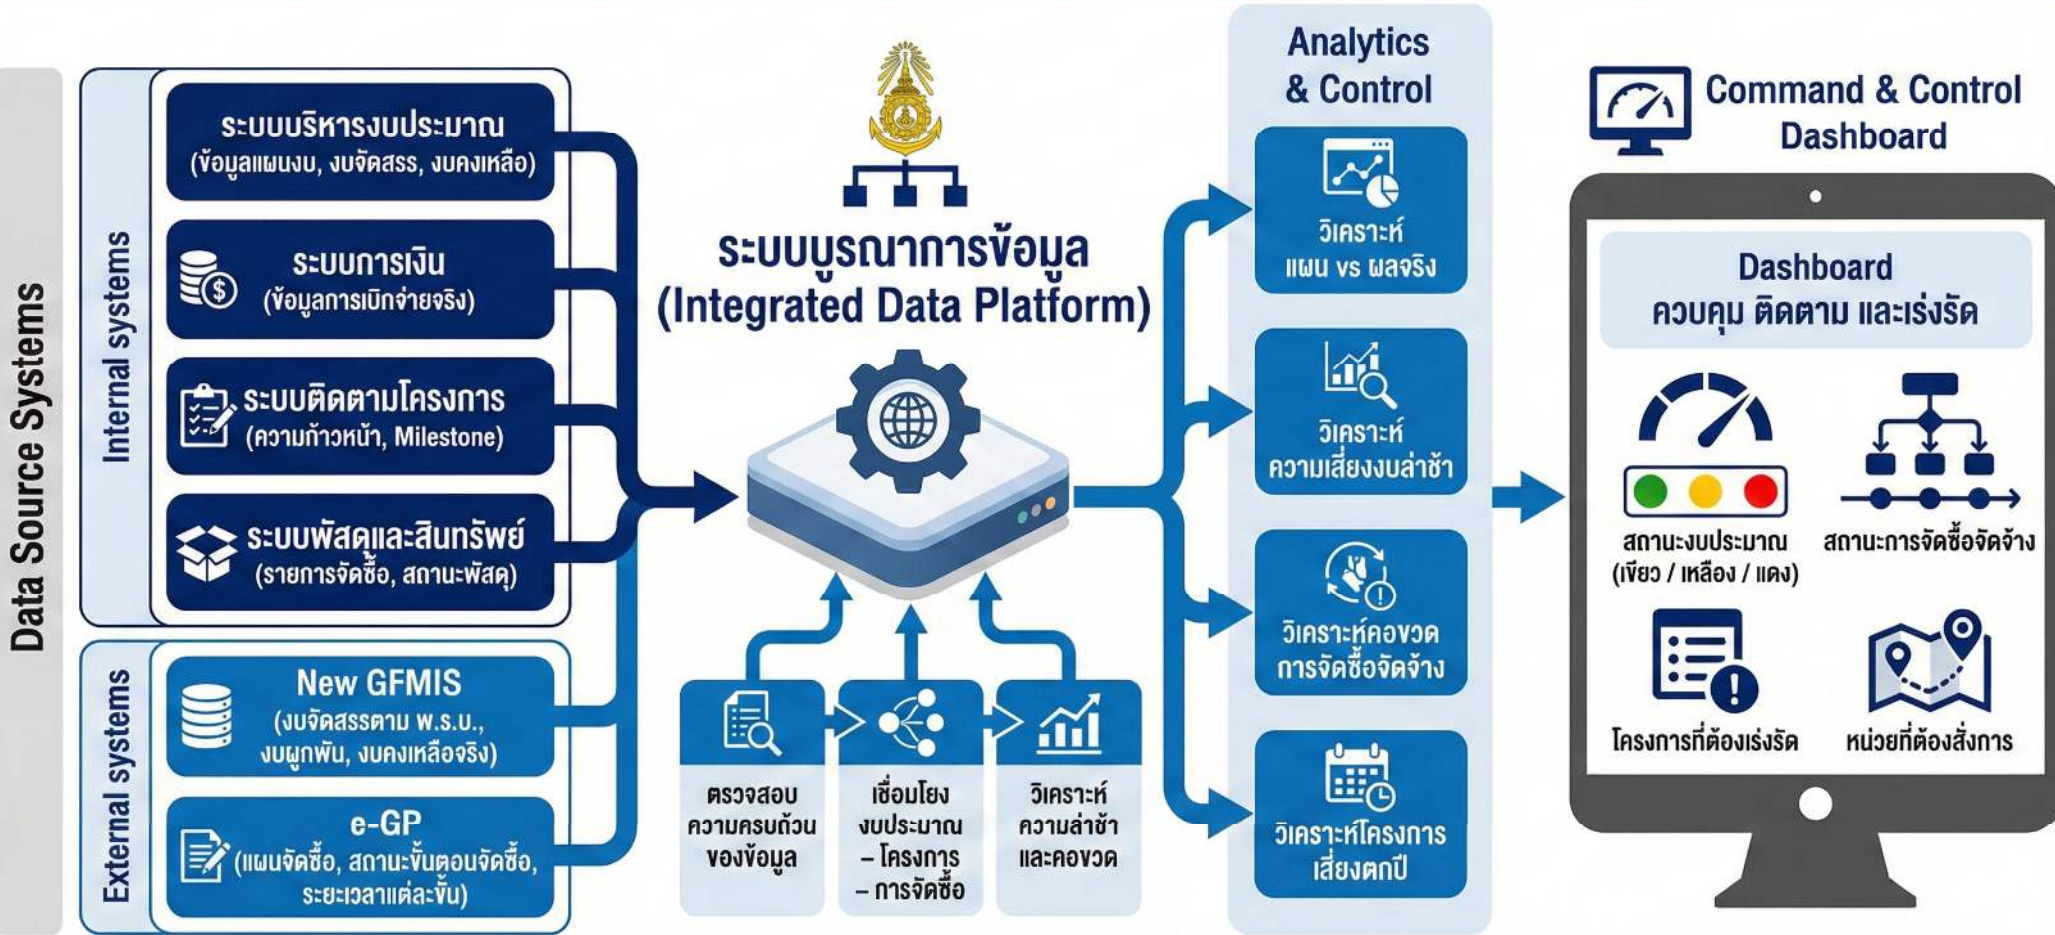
Data Source Systems

Internal systems

ระบบบริหารงบประมาณ
(ข้อมูลแผนงบ, งบจัดสรร, งบคงเหลือ)

ระบบการเงิน
(ข้อมูลการเบิกจ่ายจริง)

ระบบติดตามโครงการ
(ความก้าวหน้า, Milestone)

ระบบพัสดุและสินทรัพย์
(รายการจัดซื้อ, สถานะพัสดุ)

External systems

New GFMIS
(งบจัดสรรตาม พ.ร.บ., งบผูกพัน, งบคงเหลือจริง)

e-GP
(แผนจัดซื้อ, สถานะขั้นตอนจัดซื้อ, ระยะเวลาแต่ละขั้น)

ระบบบูรณาการข้อมูล
(Integrated Data Platform)

ตรวจสอบความครบถ้วนของข้อมูล

เชื่อมโยงงบประมาณ – โครงการ – การจัดซื้อ

วิเคราะห์ความล่าช้าและคอขวด

Analytics & Control

วิเคราะห์แผน vs ผลจริง

วิเคราะห์ความเสี่ยงงบล่าช้า

วิเคราะห์คอขวดการจัดซื้อจัดจ้าง

วิเคราะห์โครงการเสี่ยงตกปี

Command & Control Dashboard

Dashboard
ควบคุม ติดตาม และเร่งรัด

สถานะงบประมาณ
(เขียว / เหลือง / แดง)

สถานะการจัดซื้อจัดจ้าง

โครงการที่ต้องเร่งรัด

หน่วยที่ต้องสั่งการ